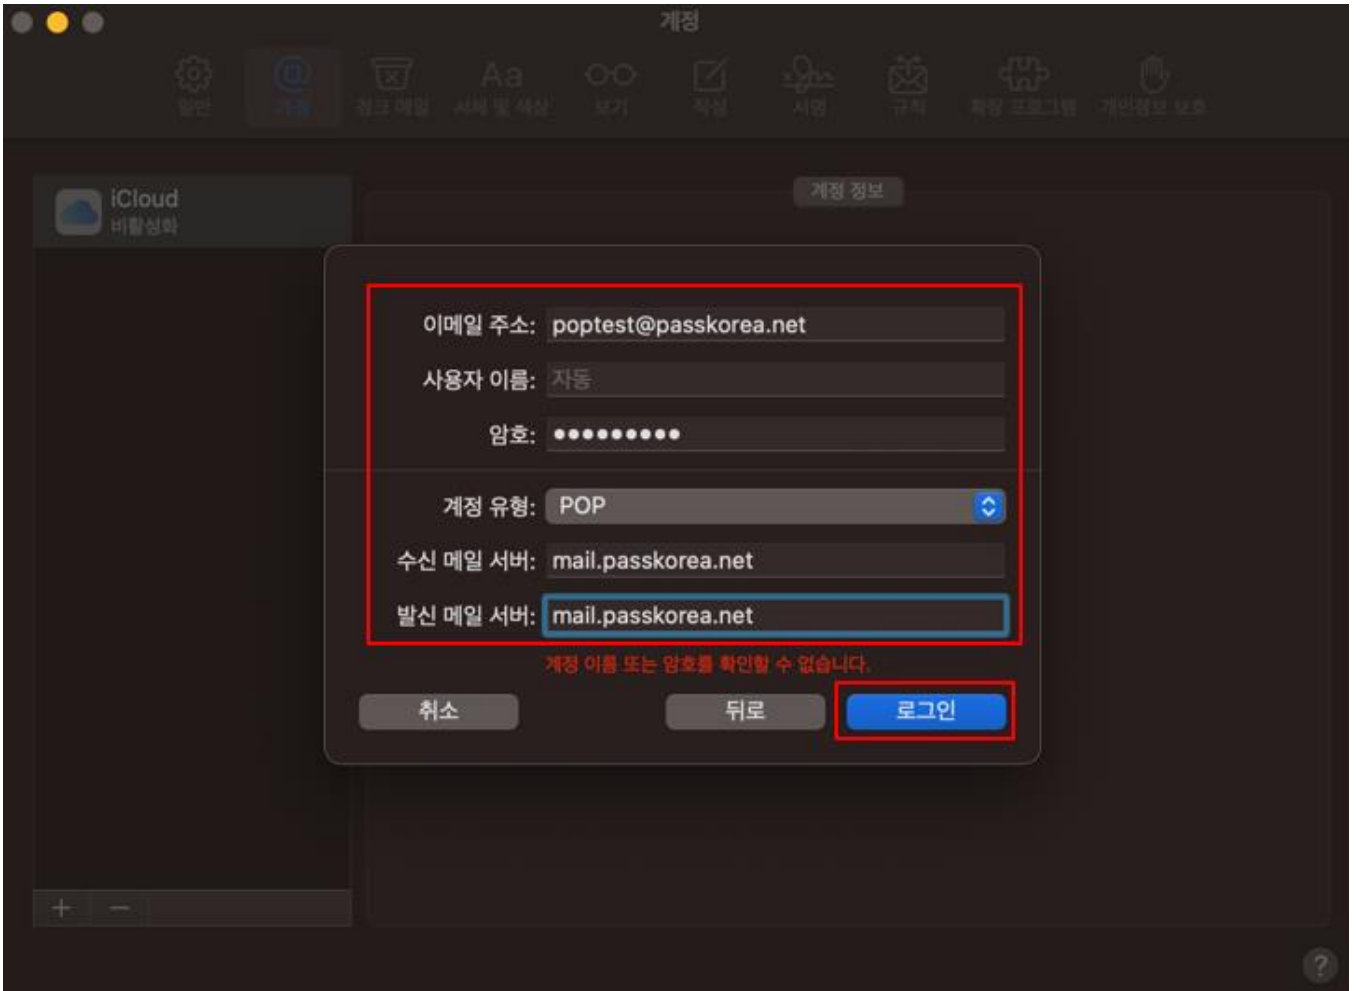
계정

일반 계정 정크 메일 서체 및 색상 보기 작성 서명 규칙 확장 프로그램 개인정보 보호

iCloud
비활성화

계정 정보

이메일 주소: poptest@passkorea.net

사용자 이름: 자동

암호: ••••••••••

계정 유형: POP

수신 메일 서버: mail.passkorea.net

발신 메일 서버: mail.passkorea.net

계정 이름 또는 암호를 확인할 수 없습니다.

취소

뒤로

로그인

+ −

?